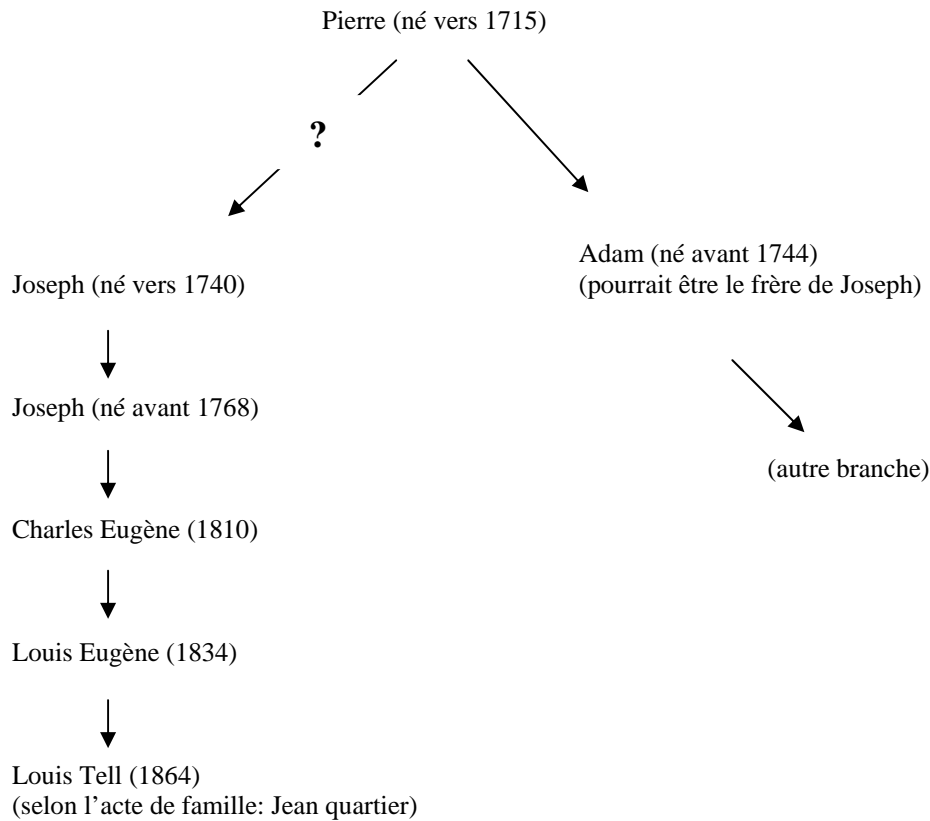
Pierre (né vers 1715)

?

Joseph (né vers 1740)

Adam (né avant 1744)
(pourrait être le frère de Joseph)

Joseph (né avant 1768)

(autre branche)

Charles Eugène (1810)

Louis Eugène (1834)

Louis Tell (1864)
(selon l'acte de famille: Jean quartier)